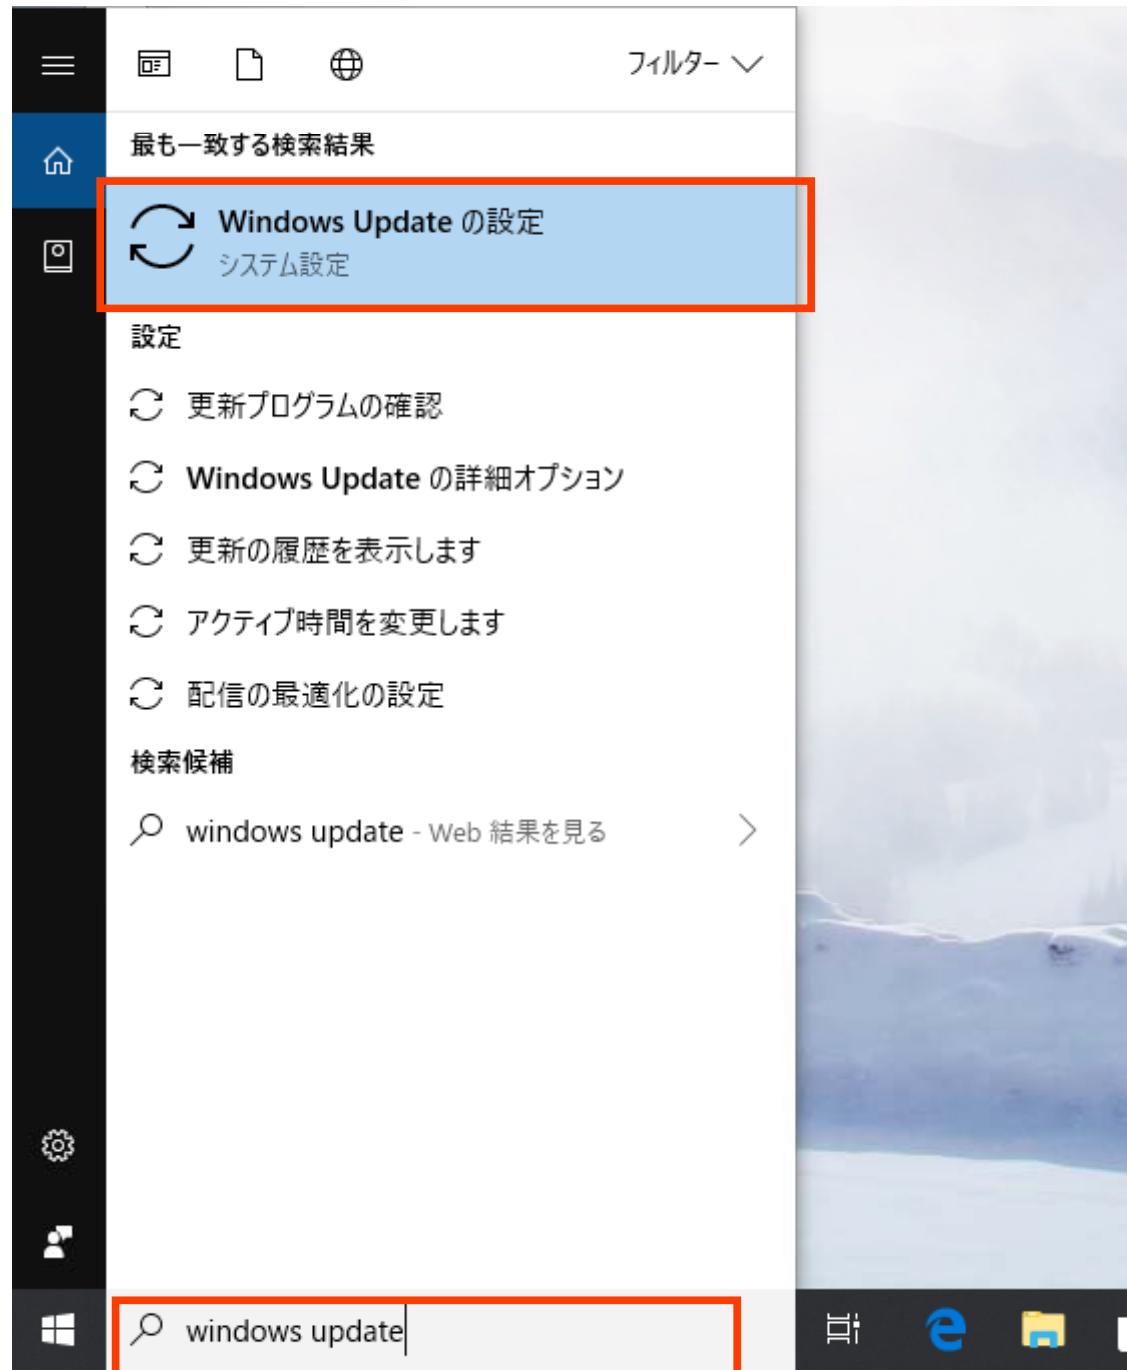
フィルター

最も一致する検索結果

Windows Update の設定
システム設定

設定

更新プログラムの確認

Windows Update の詳細オプション

更新の履歴を表示します

アクティブ時間を変更します

配信の最適化の設定

検索候補

windows update - Web 結果を見る

windows update